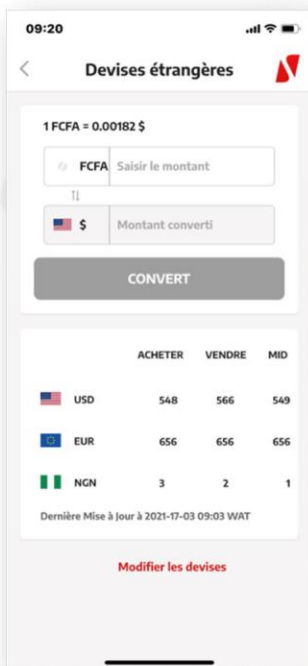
09:20

Devises étrangères

1 FCFA = 0.00182 $

FCFA Saisir le montant

$ Montant converti

CONVERT

| | ACHETER | VENDRE | MID |
|---|---|---|---|
| USD | 548 | 566 | 549 |
| EUR | 656 | 656 | 656 |
| NGN | 3 | 2 | 1 |

Dernière Mise à Jour à 2021-17-03 09:03 WAT

Modifier les devises